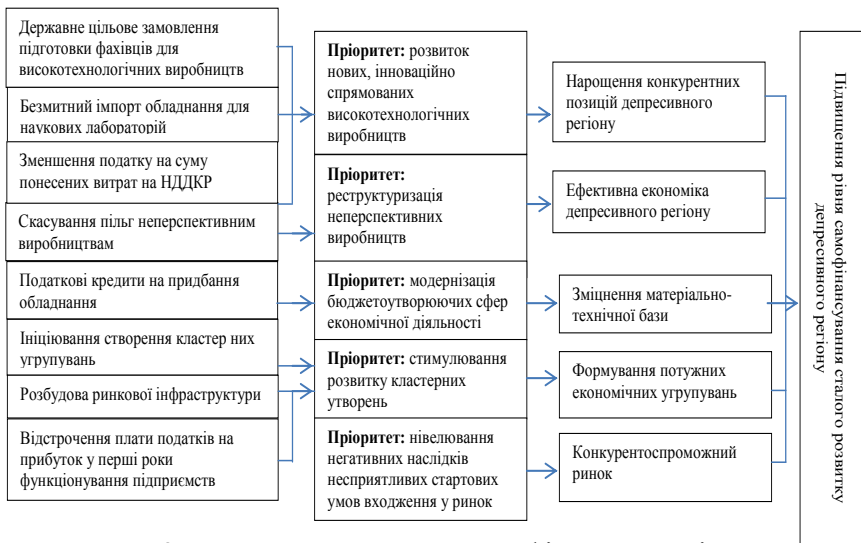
Державне цільове замовлення підготовки фахівців для високотехнологічних виробництв

Безмитний імпорт обладнання для наукових лабораторій

Зменшення податку на суму понесених витрат на НДДКР

Скасування пільг неперспективним виробництвам

Податкові кредити на придбання обладнання

Ініціювання створення кластер них угрупувань

Розбудова ринкової інфраструктури

Відстрочення плати податків на прибуток у перші роки функціонування підприємств

**Пріоритет:** розвиток нових, інноваційно спрямованих високотехнологічних виробництв

**Пріоритет:** реструктуризація неперспективних виробництв

**Пріоритет:** модернізація бюджетоутворюючих сфер економічної діяльності

**Пріоритет:** стимулювання розвитку кластерних утворень

**Пріоритет:** нівелювання негативних наслідків несприятливих стартових умов входження у ринок

Нарощення конкурентних позицій депресивного регіону

Ефективна економіка депресивного регіону

Зміцнення матеріально-технічної бази

Формування потужних економічних угрупувань

Конкурентоспроможний ринок

Підвищення рівня самофінансування сталого розвитку депресивного регіону